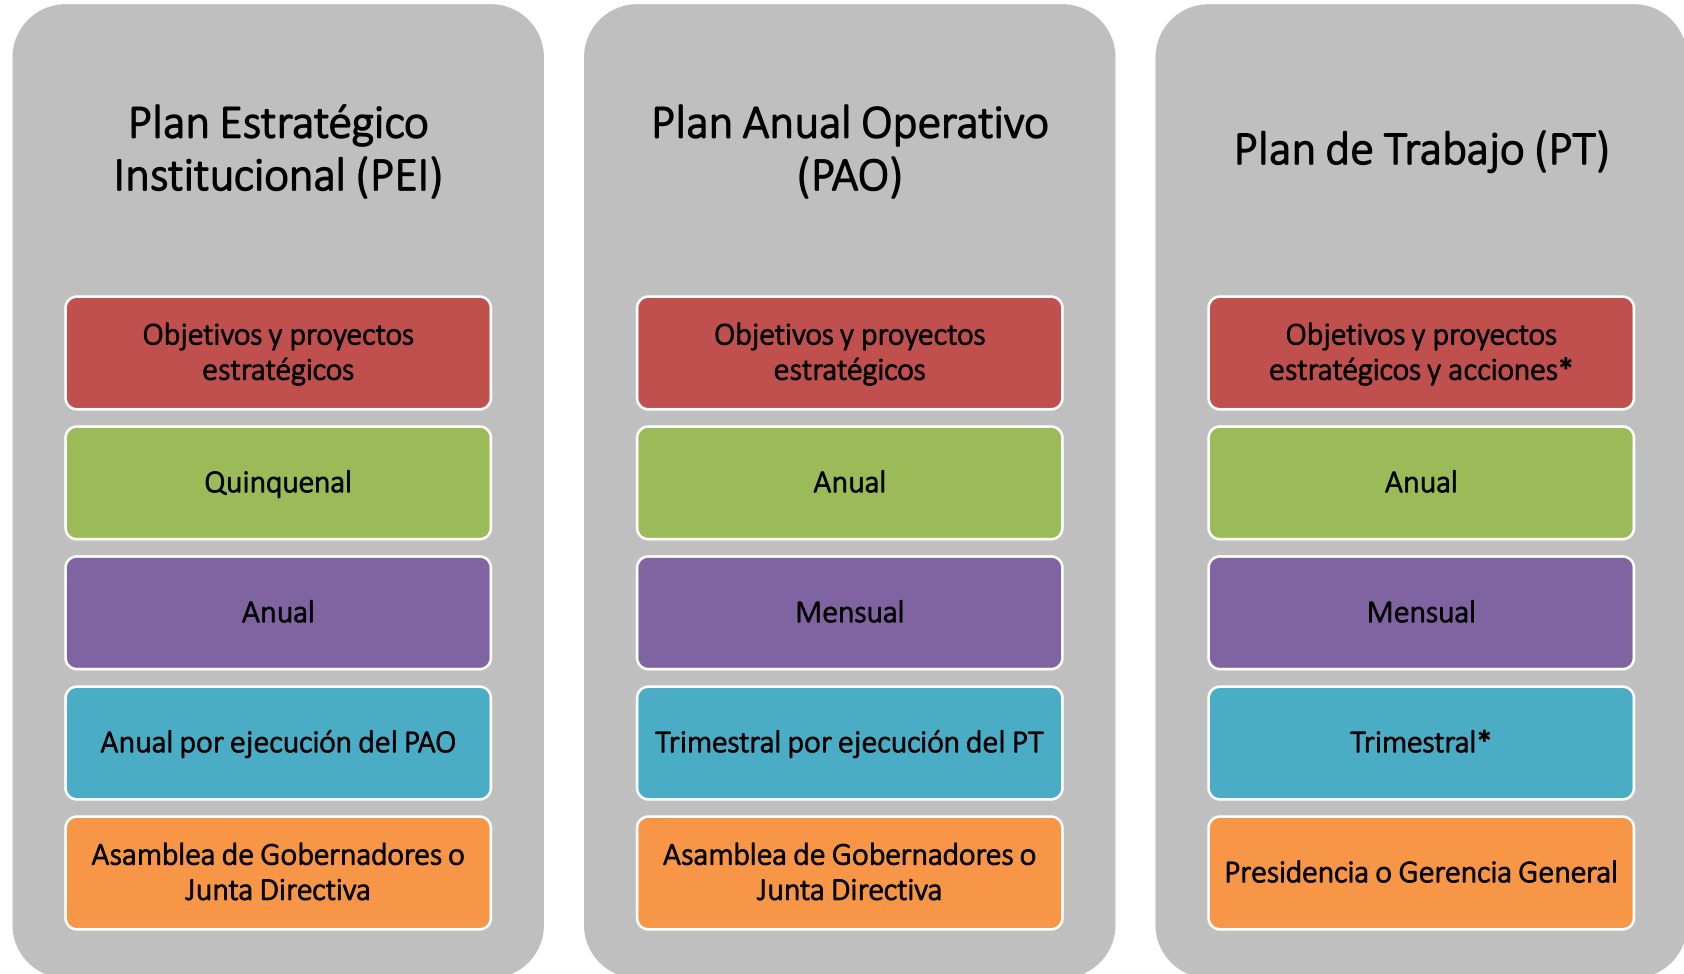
Plan Estratégico Institucional (PEI)

Objetivos y proyectos estratégicos

Quinquenal

Anual

Anual por ejecución del PAO

Asamblea de Gobernadores o Junta Directiva

Plan Anual Operativo (PAO)

Objetivos y proyectos estratégicos

Anual

Mensual

Trimestral por ejecución del PT

Asamblea de Gobernadores o Junta Directiva

Plan de Trabajo (PT)

Objetivos y proyectos estratégicos y acciones*

Anual

Mensual

Trimestral*

Presidencia o Gerencia General